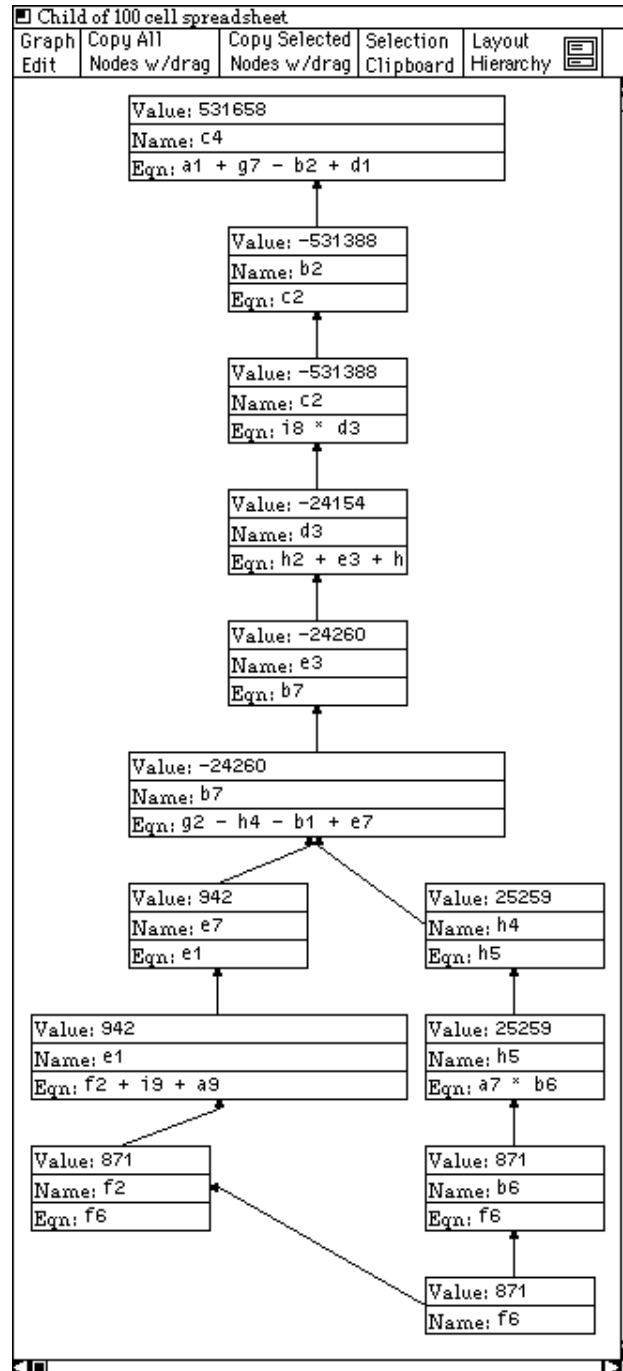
Child of 100 cell spreadsheet

Graph Edit | Copy All Nodes w/drag | Copy Selected Nodes w/drag | Selection Clipboard | Layout Hierarchy

Value: 531658
Name: c4
Eqn: a1 + g7 - b2 + d1

Value: -531388
Name: b2
Eqn: c2

Value: -531388
Name: c2
Eqn: i8 * d3

Value: -24154
Name: d3
Eqn: h2 + e3 + h

Value: -24260
Name: e3
Eqn: b7

Value: -24260
Name: b7
Eqn: g2 - h4 - b1 + e7

Value: 942
Name: e7
Eqn: e1

Value: 25259
Name: h4
Eqn: h5

Value: 942
Name: e1
Eqn: f2 + i9 + a9

Value: 25259
Name: h5
Eqn: a7 * b6

Value: 871
Name: f2
Eqn: f6

Value: 871
Name: b6
Eqn: f6

Value: 871
Name: f6